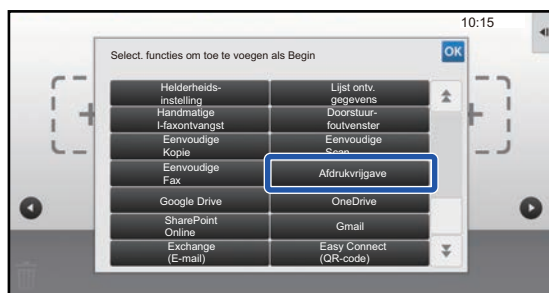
10:15

Select. functies om toe te voegen als Begin

OK

Helderheids-instelling

Lijst ontv. gegevens

Handmatige I-faxontvangst

Doorstuur-foutvenster

Eenvoudige Kopie

Eenvoudige Scan

Eenvoudige Fax

Afdrukvrijgave

Google Drive

OneDrive

SharePoint Online

Gmail

Exchange (E-mail)

Easy Connect (QR-code)